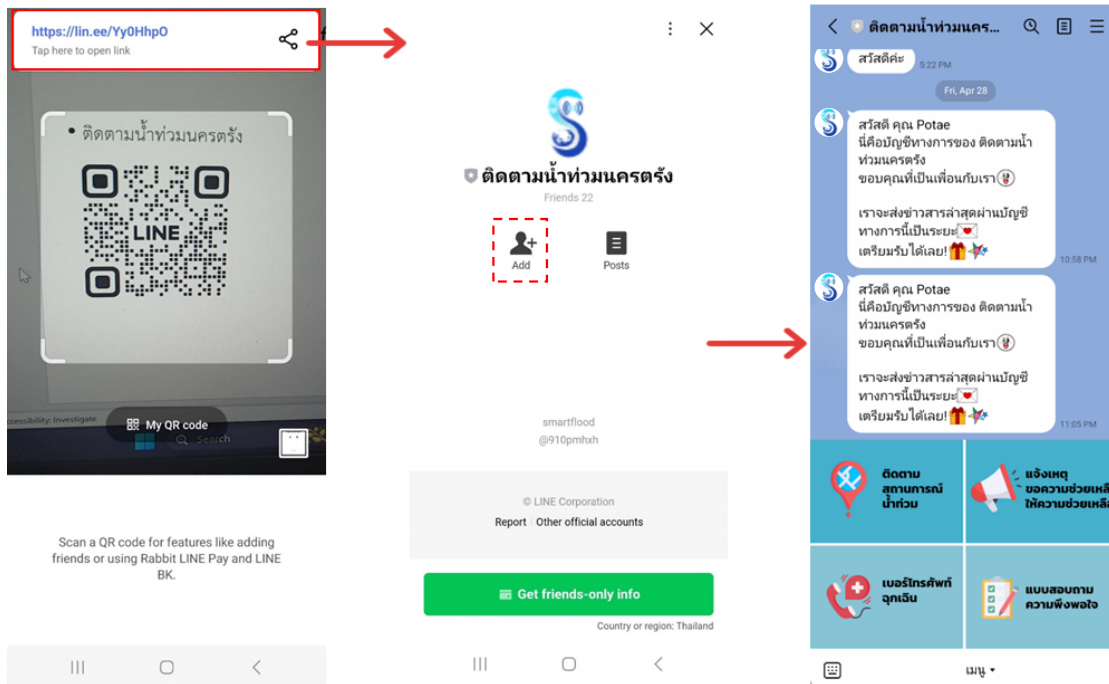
https://lin.ee/Yy0HhpO
Tap here to open link

• ติดตามน้ำท่วมนครตรัง

LINE

cessibility: Investigate

My QR code

Search

Scan a QR code for features like adding friends or using Rabbit LINE Pay and LINE BK.

ติดตามน้ำท่วมนครตรัง
Friends 22

Add

Posts

smartflood
@910pmhxh

© LINE Corporation
Report | Other official accounts

Get friends-only info

Country or region: Thailand

ติดตามน้ำท่วมนคร...

สวัสดีค่ะ 5:22 PM

Fri, Apr 28

สวัสดี คุณ Potae
นี่คือบัญชีทางการของ ติดตามน้ำท่วมนครตรัง
ขอบคุณที่เป็นเพื่อนกับเรา

เราจะส่งข่าวสารล่าสุดผ่านบัญชีทางการนี้เป็นระยะ
เตรียมรับได้เลย!
10:58 PM

สวัสดี คุณ Potae
นี่คือบัญชีทางการของ ติดตามน้ำท่วมนครตรัง
ขอบคุณที่เป็นเพื่อนกับเรา

เราจะส่งข่าวสารล่าสุดผ่านบัญชีทางการนี้เป็นระยะ
เตรียมรับได้เลย!
11:05 PM

ติดตามสถานการณ์น้ำท่วม

แจ้งเหตุขอความช่วยเหลือ ให้ความช่วยเหลือ

เบอร์โทรศัพท์ฉุกเฉิน

แบบสอบถามความพึงพอใจ

เมนู ▾